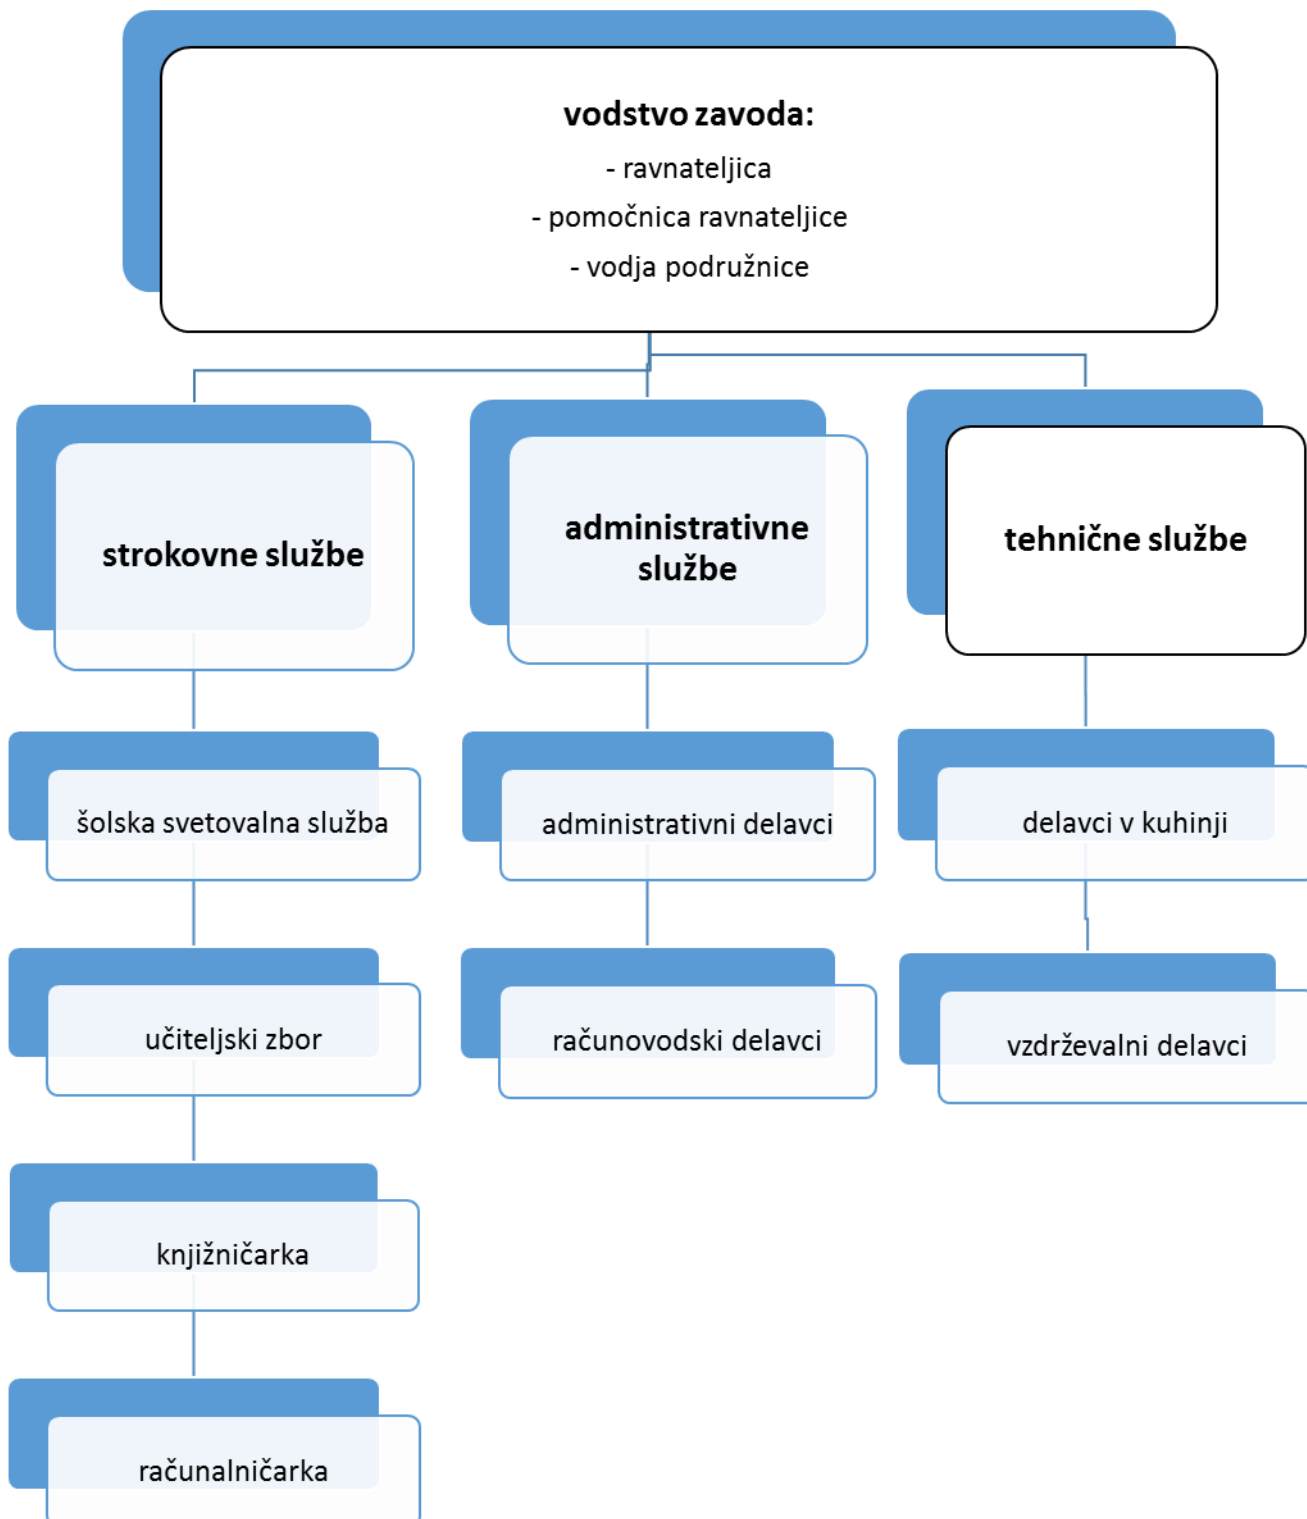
vodstvo zavoda:
- ravnateljica
- pomočnica ravnateljice
- vodja podružnice

strokovne službe

administrativne službe

tehnične službe

šolska svetovalna služba

učiteljski zbor

knjižničarka

računalničarka

administrativni delavci

računovodski delavci

delavci v kuhinji

vzdrževalni delavci